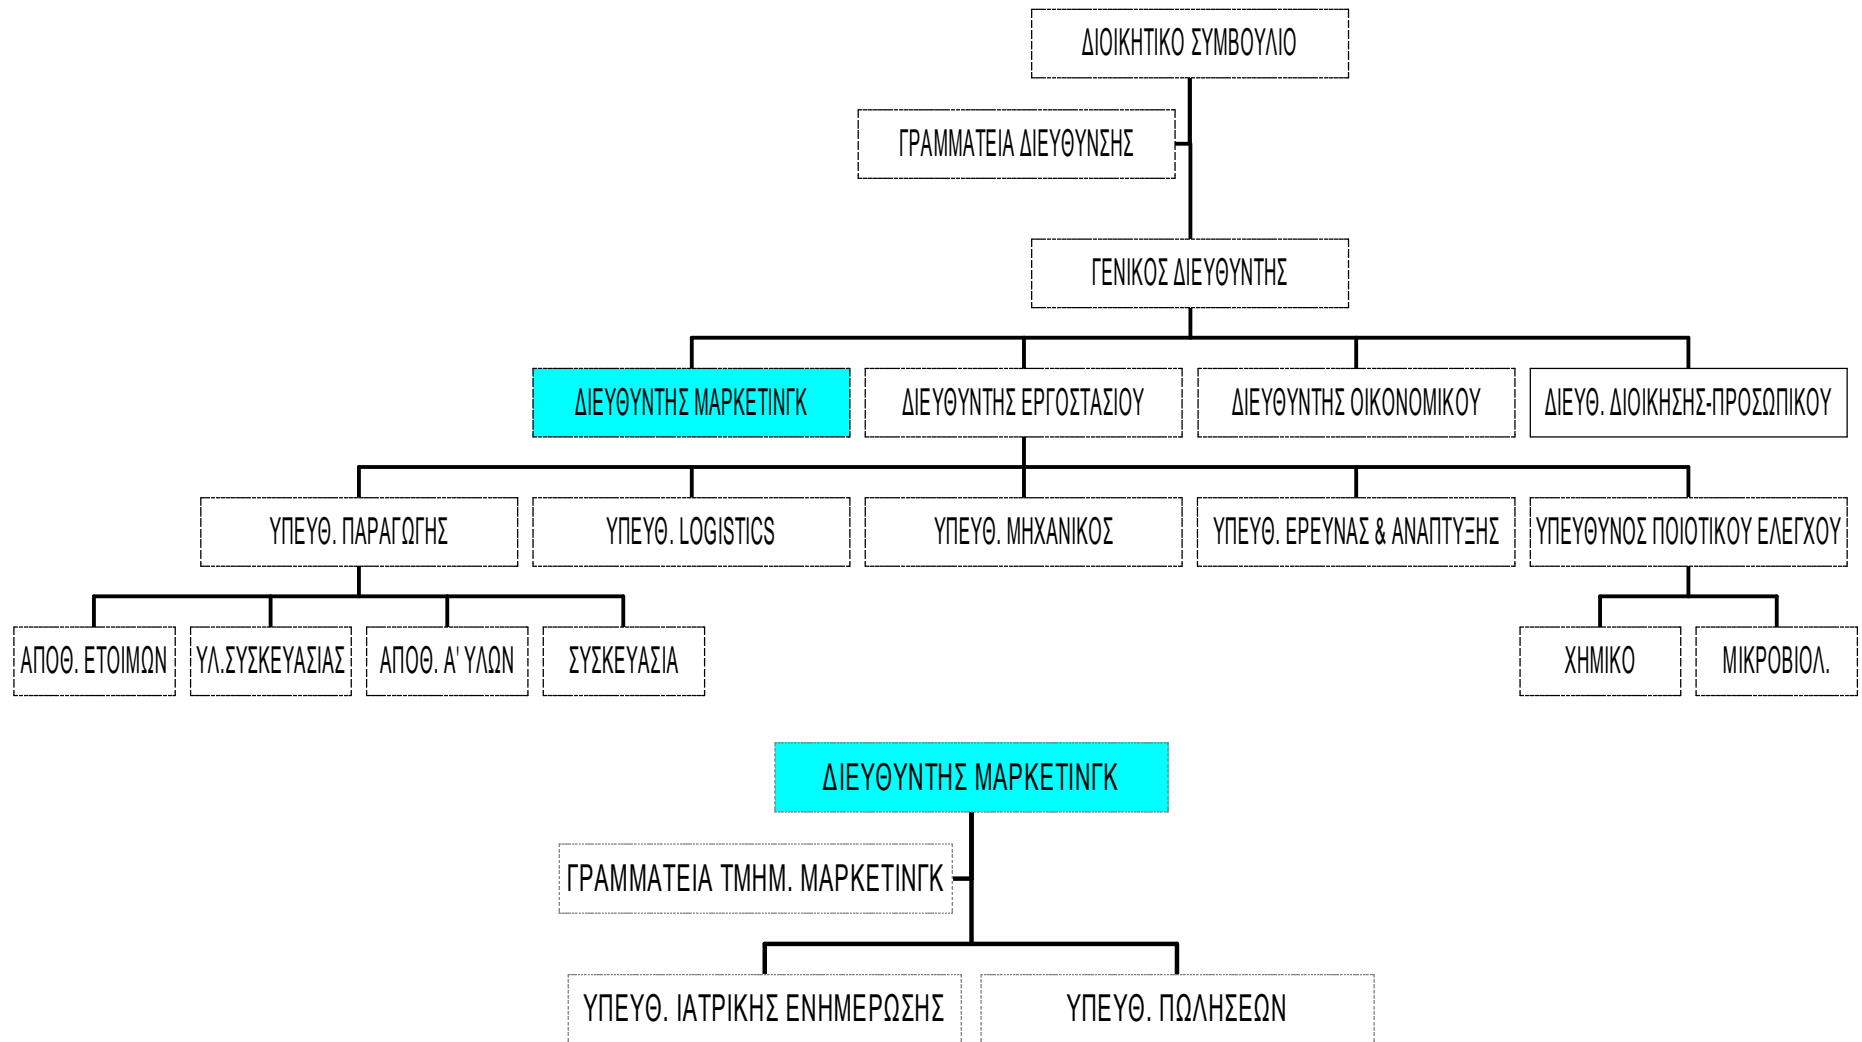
ΔΙΟΙΚΗΤΙΚΟ ΣΥΜΒΟΥΛΙΟ

ΓΡΑΜΜΑΤΕΙΑ ΔΙΕΥΘΥΝΣΗΣ

ΓΕΝΙΚΟΣ ΔΙΕΥΘΥΝΤΗΣ

ΔΙΕΥΘΥΝΤΗΣ ΜΑΡΚΕΤΙΝΓΚ

ΔΙΕΥΘΥΝΤΗΣ ΕΡΓΟΣΤΑΣΙΟΥ

ΔΙΕΥΘΥΝΤΗΣ ΟΙΚΟΝΟΜΙΚΟΥ

ΔΙΕΥΘ. ΔΙΟΙΚΗΣΗΣ-ΠΡΟΣΩΠΙΚΟΥ

ΥΠΕΥΘ. ΠΑΡΑΓΩΓΗΣ

ΥΠΕΥΘ. LOGISTICS

ΥΠΕΥΘ. ΜΗΧΑΝΙΚΟΣ

ΥΠΕΥΘ. ΕΡΕΥΝΑΣ & ΑΝΑΠΤΥΞΗΣ

ΥΠΕΥΘΥΝΟΣ ΠΟΙΟΤΙΚΟΥ ΕΛΕΓΧΟΥ

ΑΠΟΘ. ΕΤΟΙΜΩΝ

ΥΛ.ΣΥΣΚΕΥΑΣΙΑΣ

ΑΠΟΘ. Α' ΥΛΩΝ

ΣΥΣΚΕΥΑΣΙΑ

ΧΗΜΙΚΟ

ΜΙΚΡΟΒΙΟΛ.

ΔΙΕΥΘΥΝΤΗΣ ΜΑΡΚΕΤΙΝΓΚ

ΓΡΑΜΜΑΤΕΙΑ ΤΜΗΜ. ΜΑΡΚΕΤΙΝΓΚ

ΥΠΕΥΘ. ΙΑΤΡΙΚΗΣ ΕΝΗΜΕΡΩΣΗΣ

ΥΠΕΥΘ. ΠΩΛΗΣΕΩΝ